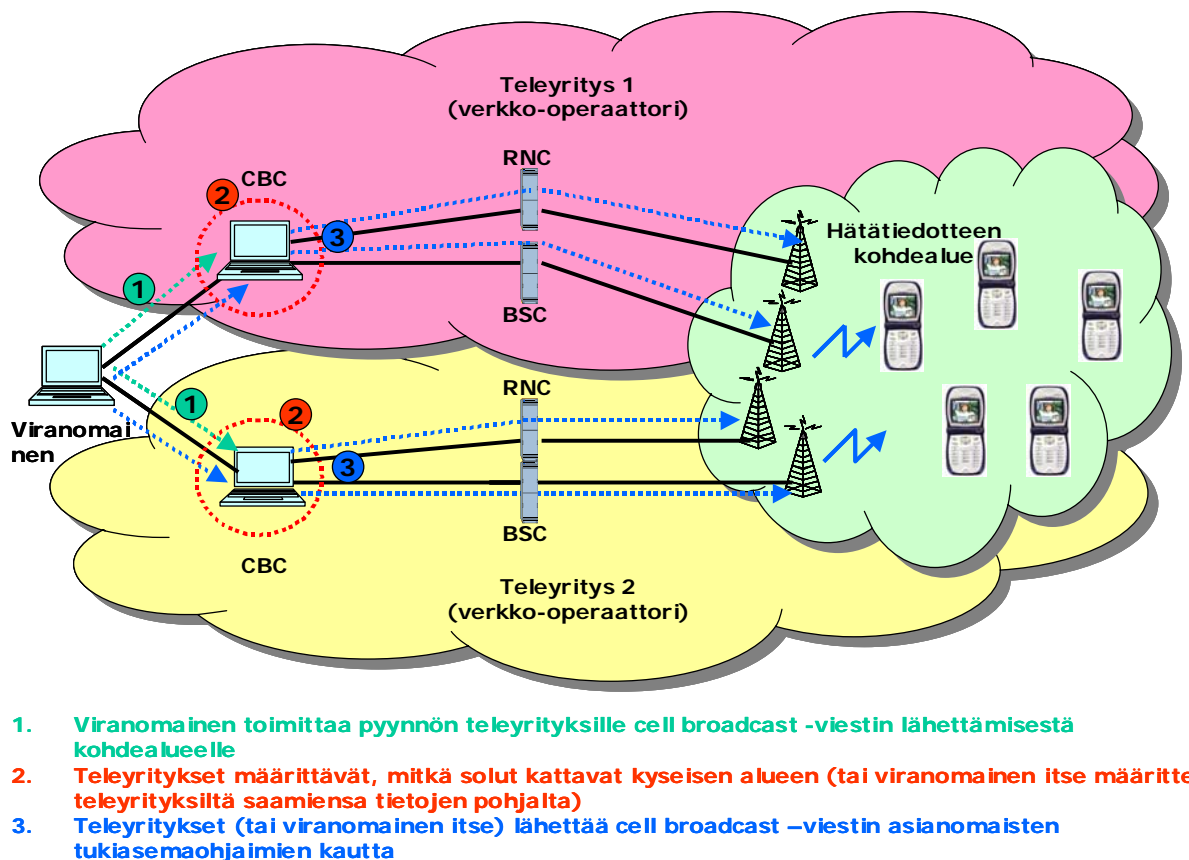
Teleyritys 1
(verkko-operaattori)

CBC

2

RNC

3

BSC

1

Hätätiedotteen kohdealue

Viranomainen

1

2

RNC

3

BSC

CBC

Teleyritys 2
(verkko-operaattori)

1. Viranomainen toimittaa pyynnön teleyrityksille cell broadcast -viestin lähettämisestä kohdealueelle

2. Teleyritykset määrittävät, mitkä solut kattavat kyseisen alueen (tai viranomainen itse määritte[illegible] teleyrityksiltä saamiensa tietojen pohjalta)

3. Teleyritykset (tai viranomainen itse) lähettää cell broadcast –viestin asianomaisten tukiasemaohjaimien kautta